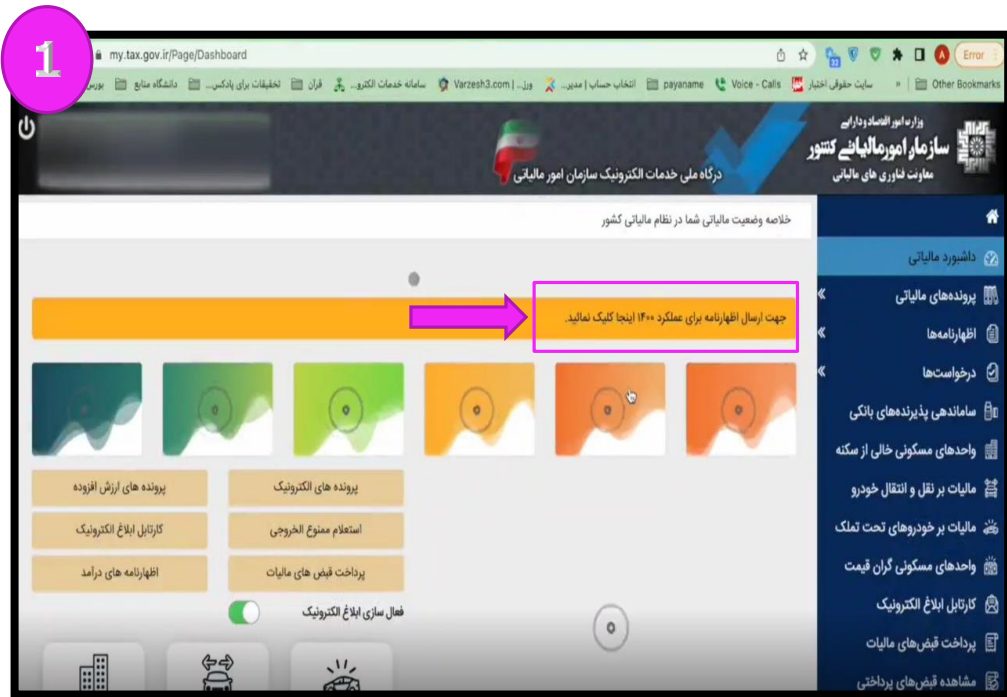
1

my.tax.gov.ir/Page/Dashboard

Error

بورس | دانشگاه منابع | تحقیقات برای پادکس... | قرآن | سامانه خدمات الکترو... | Varzesh3.com | ورز... | انتخاب حساب | مدیر... | payaname | Voice - Calls | سایت حقوق اختیار | Other Bookmarks

وزارت امور اقتصادی و دارایی
سازمان امور مالیاتی کشور
معاونت فناوری های مالیاتی

درگاه ملی خدمات الکترونیک سازمان امور مالیاتی

خلاصه وضعیت مالیاتی شما در نظام مالیاتی کشور

جهت ارسال اظهارنامه برای عملکرد ۱۴۰۰ اینجا کلیک نمائید.

پرونده های الکترونیک | پرونده های ارزش افزوده
استعلام ممنوع الخروجی | کارتابل ابلاغ الکترونیک
پرداخت قبض های مالیات | اظهارنامه های درآمد

فعال سازی ابلاغ الکترونیک

داشبورد مالیاتی
پرونده‌های مالیاتی
اظهارنامه‌ها
درخواست‌ها
ساماندهی پذیرنده‌های بانکی
واحدهای مسکونی خالی از سکنه
مالیات بر نقل و انتقال خودرو
مالیات بر خودروهای تحت تملک
واحدهای مسکونی گران قیمت
کارتابل ابلاغ الکترونیک
پرداخت قبض‌های مالیات
مشاهده قبض‌های پرداختی